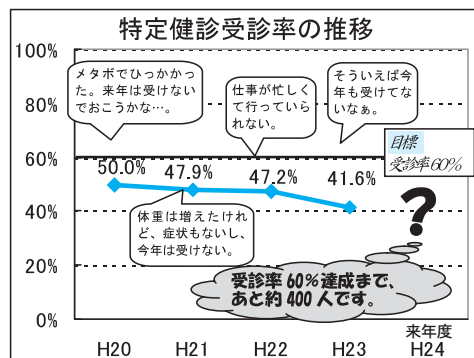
特定健診受診率の推移

100%
80%
60%
40%
20%
0%

メタボでひっかかった。来年は受けないでおこうかな…。

仕事が忙しくて行っていられない。

そういえば今年も受けてないなぁ。

目標
受診率60%

50.0%
47.9%
47.2%
41.6%

体重は増えたけれど、症状もないし、今年は受けない。

?

受診率60%達成まで、あと約400人です。

H20
H21
H22
H23
来年度
H24